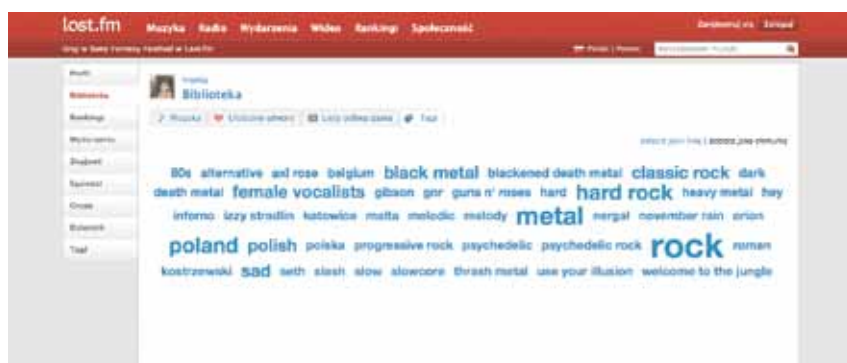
last.fm Muzyka Radio Wydarzenia Wideo Rankingi Społeczność

Zarejestruj się Zaloguj

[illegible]

Biblioteka

Muzyka Ulubione utwory Listy odtwarzania Tagi

80s alternative axl rose belgium black metal blackened death metal classic rock dark death metal female vocalists gibson gnr guns n' roses hard hard rock heavy metal hey inferno izzy stradlin katowice malta melodic melody metal nergal november rain orion poland polish polska progressive rock psychedelic psychedelic rock rock roman kostrzewski sad seth slash slow slowcore thrash metal use your illusion welcome to the jungle